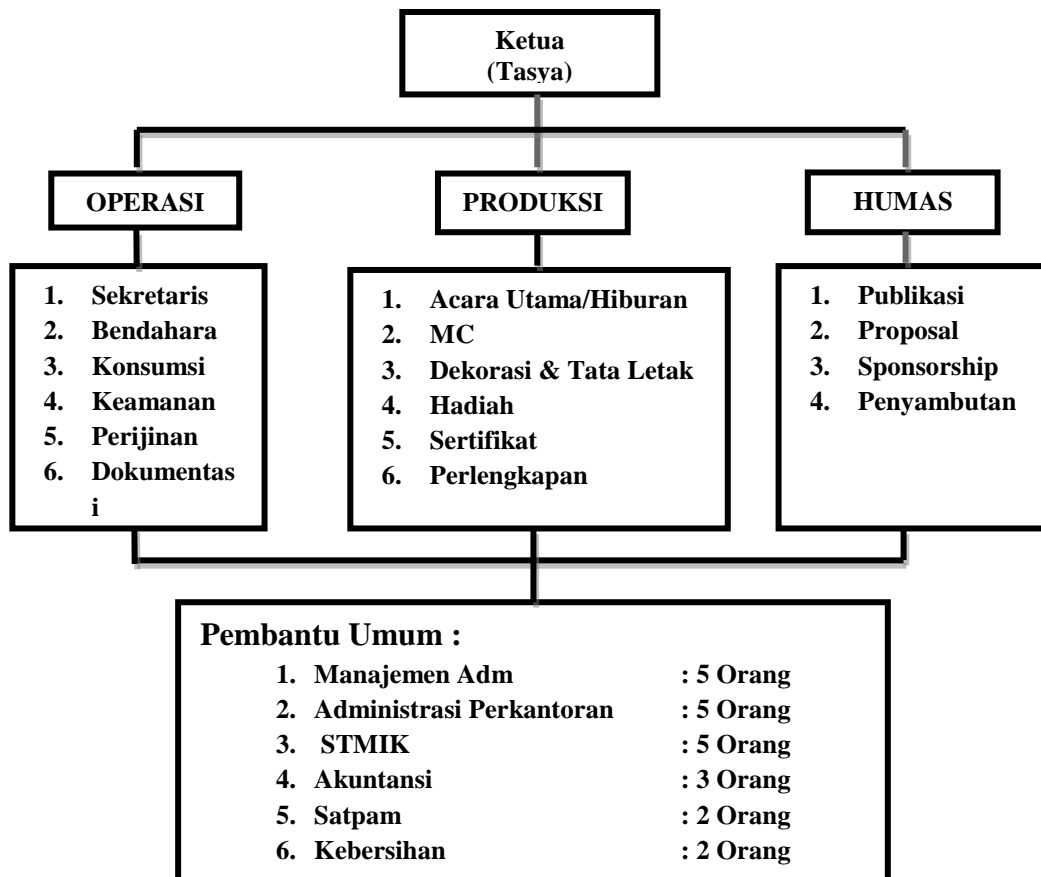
Ketua
(Tasya)

OPERASI

PRODUKSI

HUMAS

1. Sekretaris
2. Bendahara
3. Konsumsi
4. Keamanan
5. Perijinan
6. Dokumentasi

1. Acara Utama/Hiburan
2. MC
3. Dekorasi & Tata Letak
4. Hadiah
5. Sertifikat
6. Perlengkapan

1. Publikasi
2. Proposal
3. Sponsorship
4. Penyambutan

Pembantu Umum :
1. Manajemen Adm : 5 Orang
2. Administrasi Perkantoran : 5 Orang
3. STMIK : 5 Orang
4. Akuntansi : 3 Orang
5. Satpam : 2 Orang
6. Kebersihan : 2 Orang